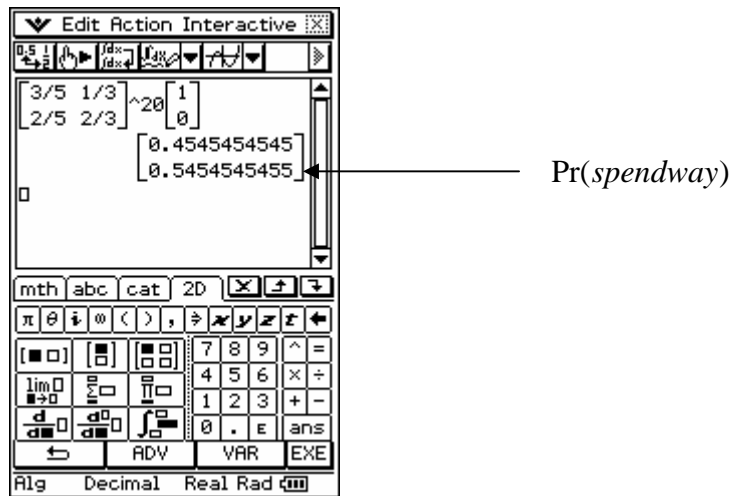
Edit Action Interactive

$\begin{bmatrix} 3/5 & 1/3 \\ 2/5 & 2/3 \end{bmatrix}$^20$\begin{bmatrix} 1 \\ 0 \end{bmatrix}$

$\begin{bmatrix} 0.4545454545 \\ 0.5454545455 \end{bmatrix}$

Pr(*spendway*)

mth abc cat 2D

π θ i ∞ ( ) , ⇒ x y z t ←

7 8 9 ^ =
4 5 6 × ÷
1 2 3 + −
0 . E ans

lim

ADV VAR EXE

Alg Decimal Real Rad